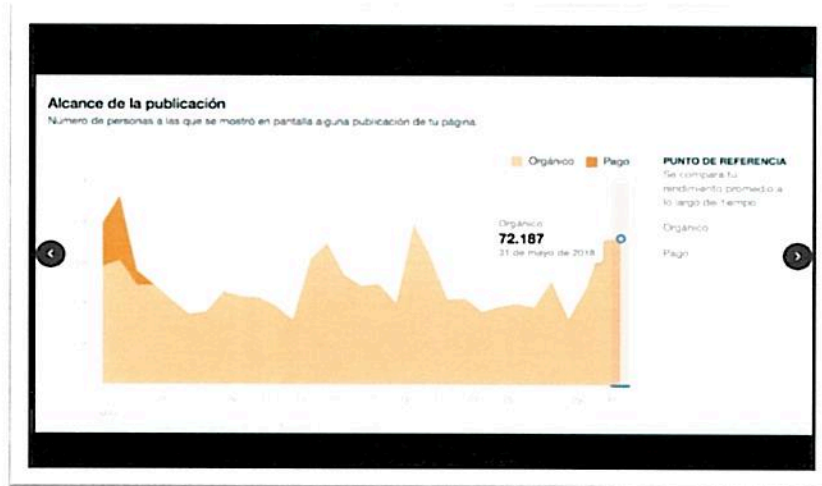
Alcance de la publicación
Numero de personas a las que se mostró en pantalla alguna publicación de tu página.

Orgánico Pago

PUNTO DE REFERENCIA
Se compara tu rendimiento promedio a lo largo del tiempo.

Orgánico

Pago

Orgánico
72.187
31 de mayo de 2018